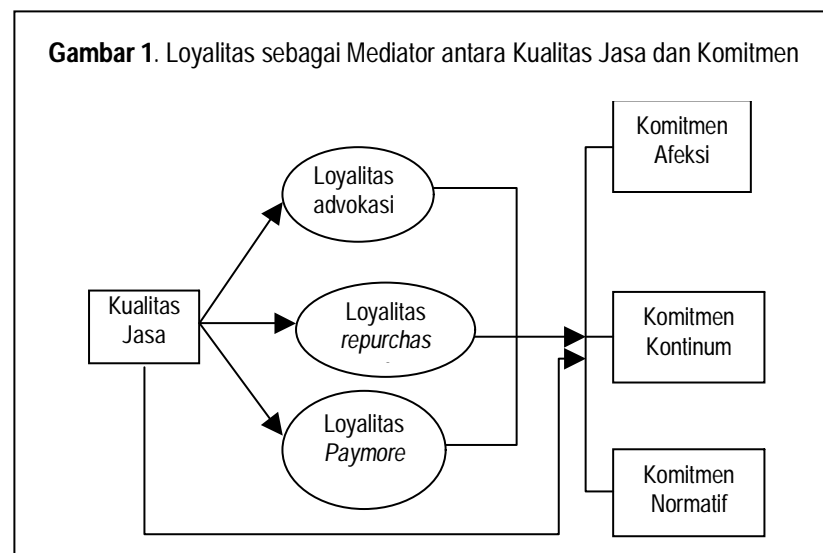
**Gambar 1**. Loyalitas sebagai Mediator antara Kualitas Jasa dan Komitmen

Kualitas Jasa

Loyalitas advokasi

Loyalitas *repurchas*

Loyalitas *Paymore*

Komitmen Afeksi

Komitmen Kontinum

Komitmen Normatif